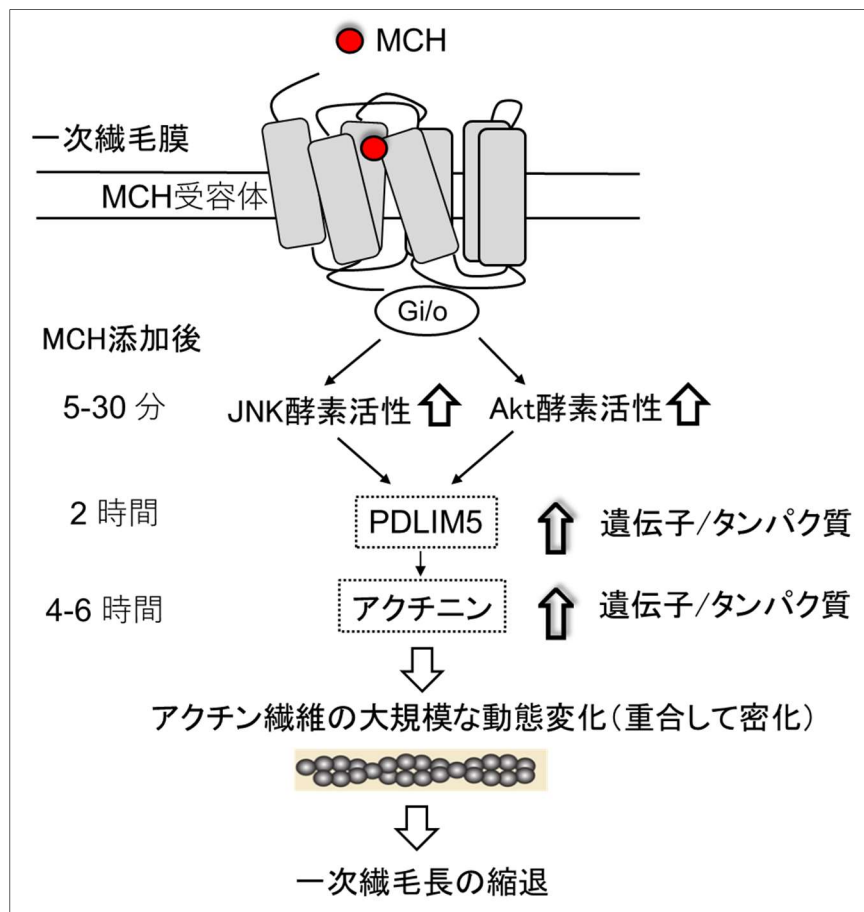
MCH

一次繊毛膜

MCH受容体

Gi/o

MCH添加後

5-30 分

JNK酵素活性

Akt酵素活性

2 時間

PDLIM5

遺伝子/タンパク質

4-6 時間

アクチニン

遺伝子/タンパク質

アクチン繊維の大規模な動態変化（重合して密化）

一次繊毛長の縮退